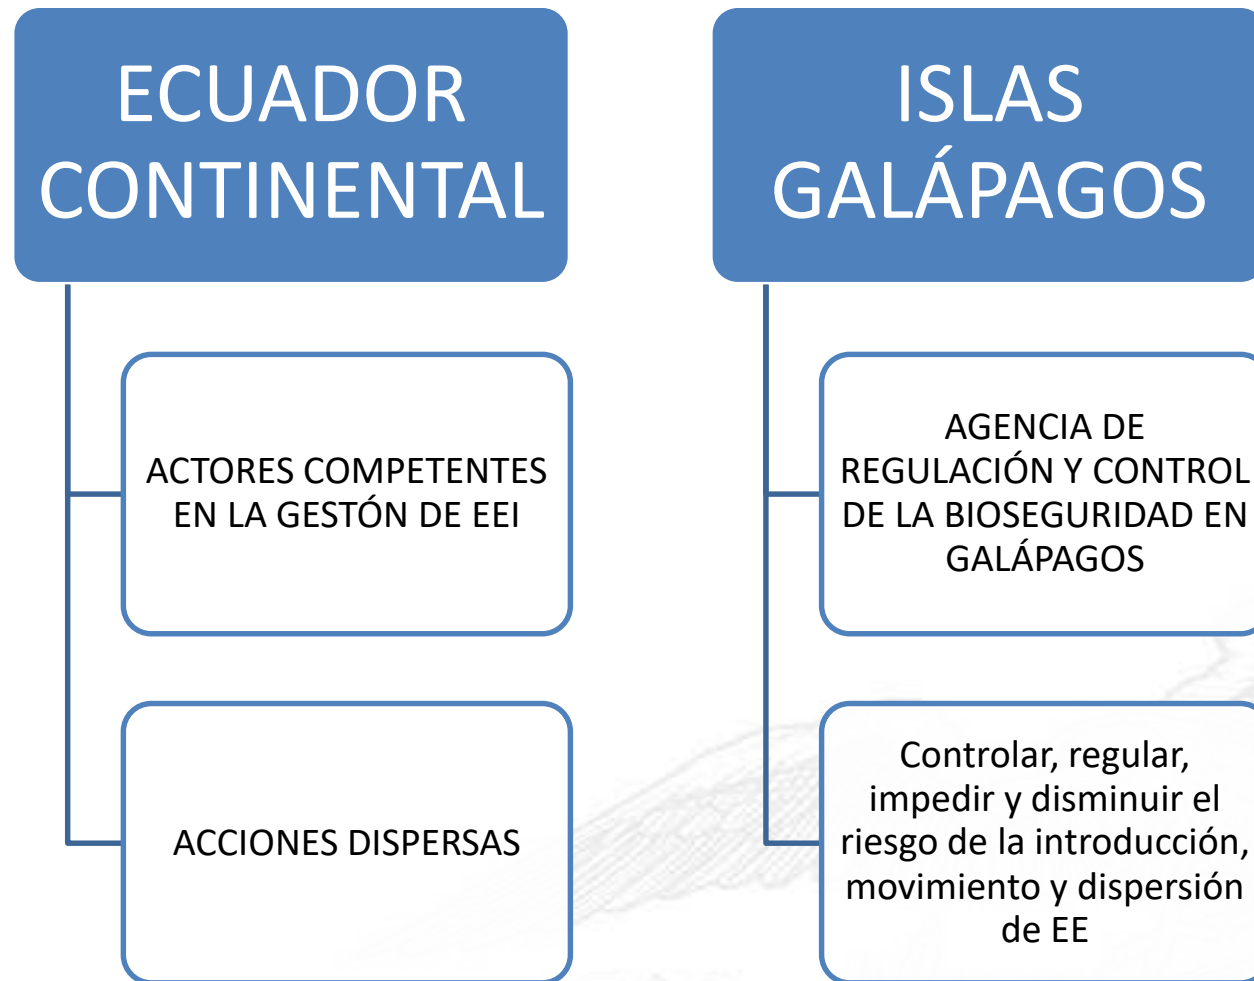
ECUADOR CONTINENTAL

ACTORES COMPETENTES EN LA GESTÓN DE EEI

ACCIONES DISPERSAS

ISLAS GALÁPAGOS

AGENCIA DE REGULACIÓN Y CONTROL DE LA BIOSEGURIDAD EN GALÁPAGOS

Controlar, regular, impedir y disminuir el riesgo de la introducción, movimiento y dispersión de EE